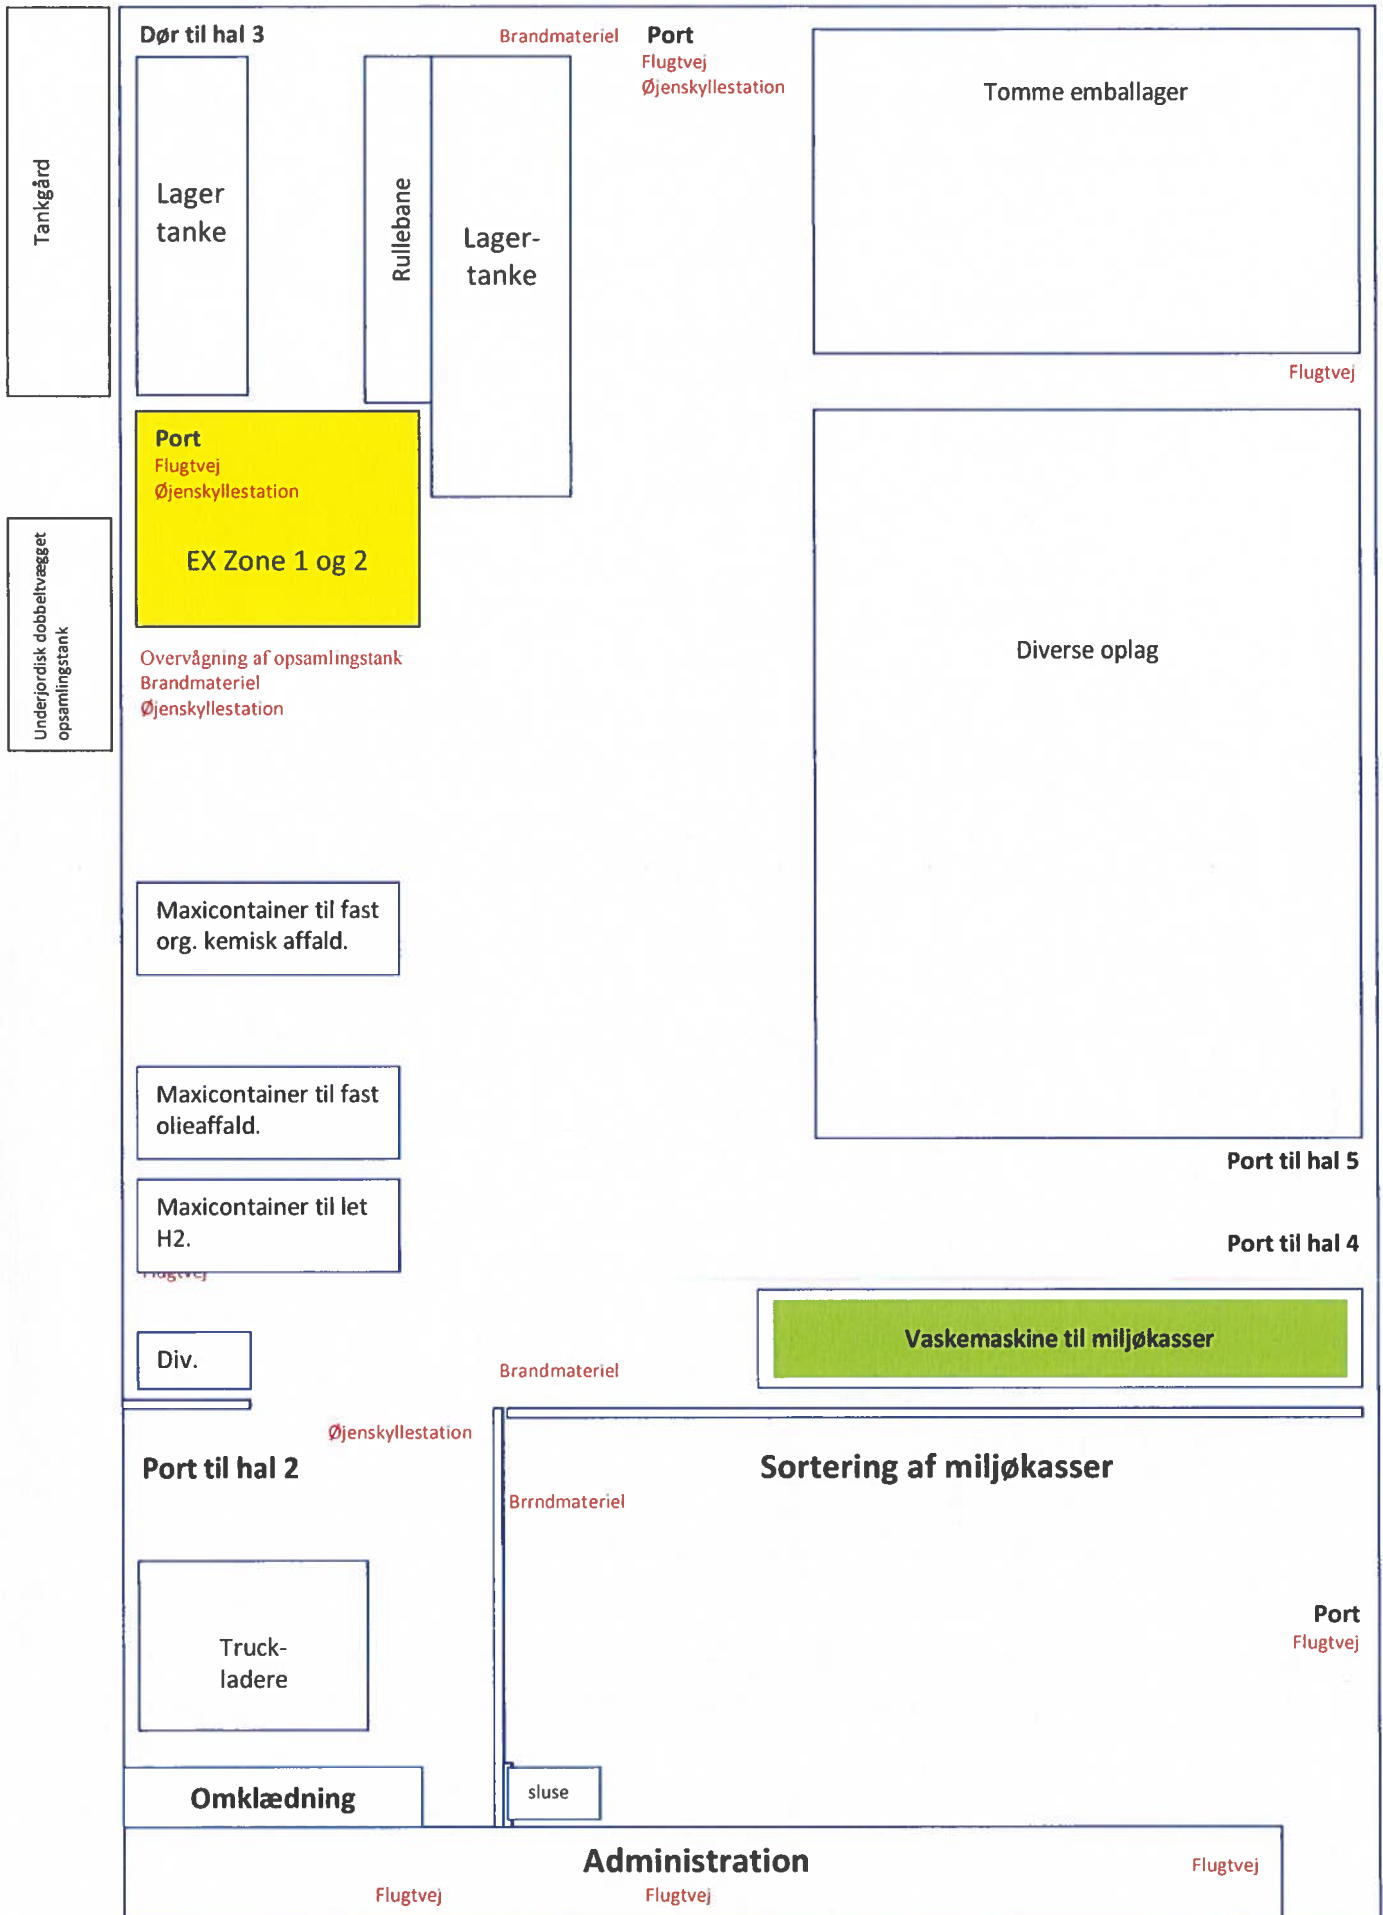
Tankgård

Dør til hal 3

Brandmateriel

Port
Flugtvej
Øjenskyllestation

Lager tanke

Rullebane

Lager-tanke

Tomme emballager

Flugtvej

Port
Flugtvej
Øjenskyllestation

EX Zone 1 og 2

Underjordisk dobbeltvægget opsamlingstank

Overvågning af opsamlingstank
Brandmateriel
Øjenskyllestation

Diverse oplag

Maxicontainer til fast org. kemisk affald.

Maxicontainer til fast olieaffald.

Port til hal 5

Maxicontainer til let H2.

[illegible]

Port til hal 4

Vaskemaskine til miljøkasser

Div.

Brandmateriel

Øjenskyllestation

Port til hal 2

Sortering af miljøkasser

Brrndmateriel

Port
Flugtvej

Truck-ladere

Omklædning

sluse

Administration

Flugtvej

Flugtvej

Flugtvej